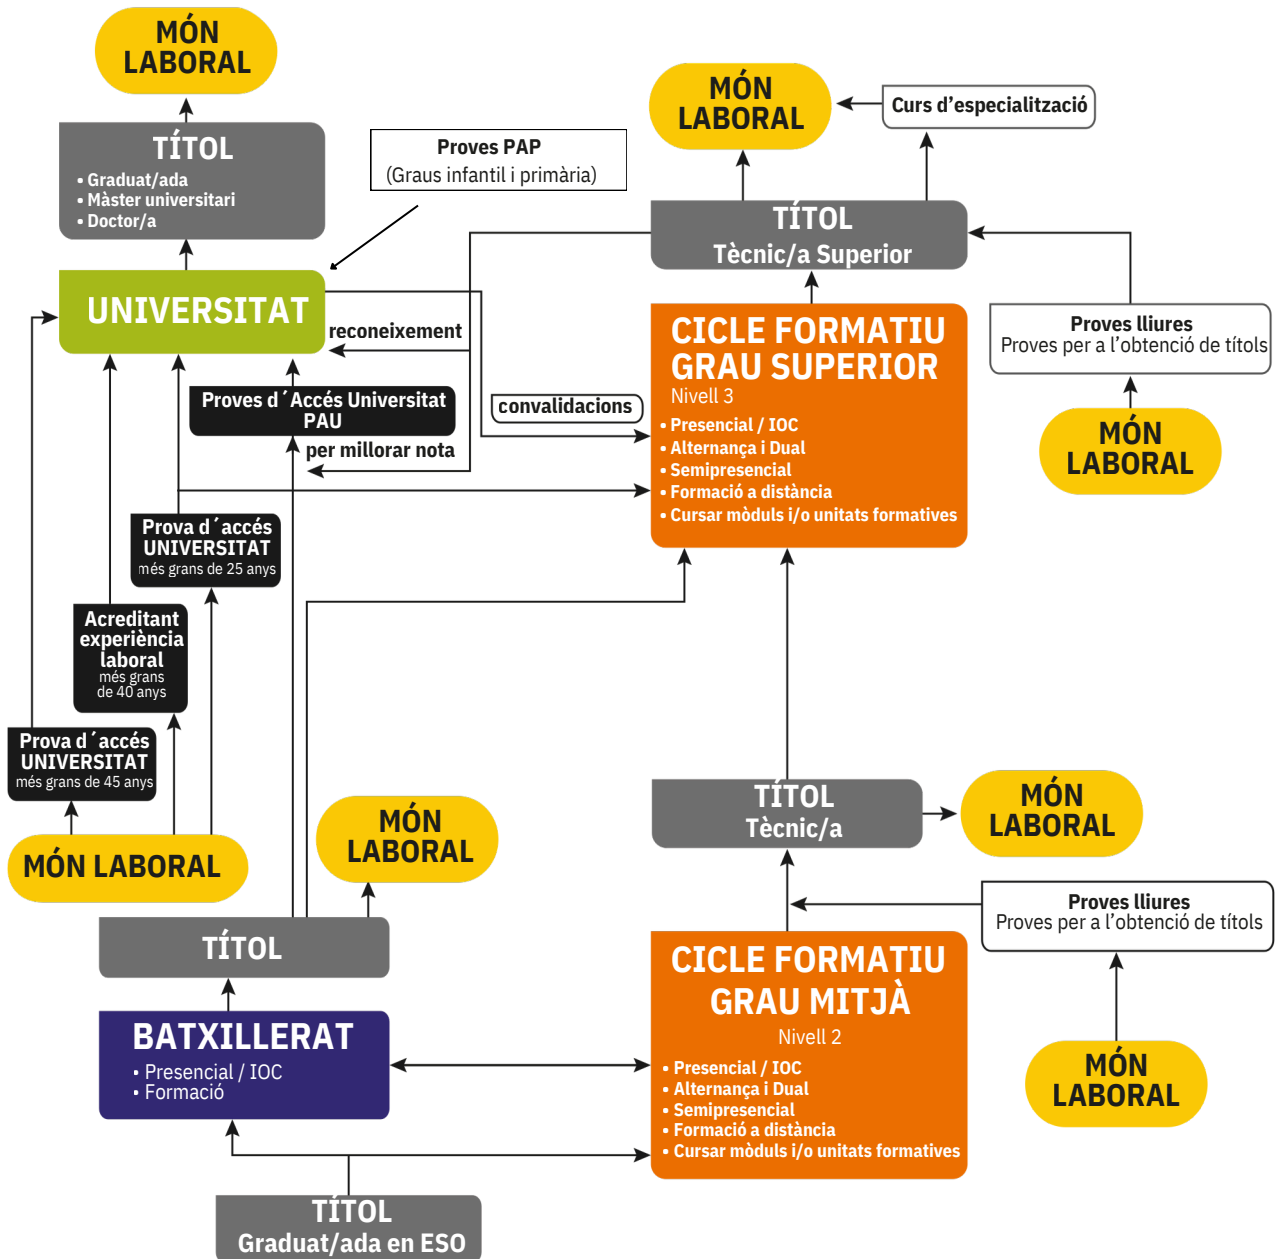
MÓN LABORAL

TÍTOL
• Graduat/ada
• Màster universitari
• Doctor/a

Proves PAP
(Graus infantil i primària)

MÓN LABORAL

Curs d'especialització

TÍTOL
Tècnic/a Superior

UNIVERSITAT

reconeixement

CICLE FORMATIU GRAU SUPERIOR
Nivell 3
• Presencial / IOC
• Alternança i Dual
• Semipresencial
• Formació a distància
• Cursar mòduls i/o unitats formatives

Proves lliures
Proves per a l'obtenció de títols

MÓN LABORAL

Proves d´Accés Universitat PAU

convalidacions

per millorar nota

Prova d´accés UNIVERSITAT
més grans de 25 anys

Acreditant experiència laboral
més grans de 40 anys

Prova d´accés UNIVERSITAT
més grans de 45 anys

MÓN LABORAL

MÓN LABORAL

TÍTOL
Tècnic/a

MÓN LABORAL

Proves lliures
Proves per a l'obtenció de títols

TÍTOL

BATXILLERAT
• Presencial / IOC
• Formació

CICLE FORMATIU GRAU MITJÀ
Nivell 2
• Presencial / IOC
• Alternança i Dual
• Semipresencial
• Formació a distància
• Cursar mòduls i/o unitats formatives

MÓN LABORAL

TÍTOL
Graduat/ada en ESO